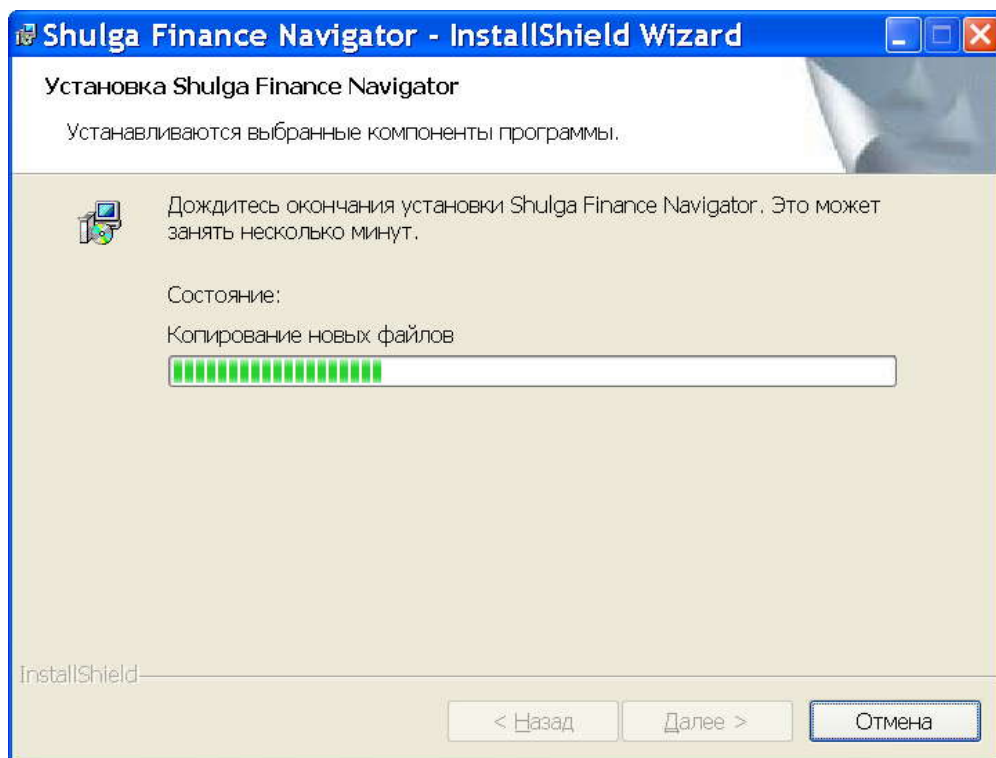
Shulga Finance Navigator - InstallShield Wizard

Установка Shulga Finance Navigator

Устанавливаются выбранные компоненты программы.

Дождитесь окончания установки Shulga Finance Navigator. Это может занять несколько минут.

Состояние:

Копирование новых файлов

InstallShield

< Назад

Далее >

Отмена